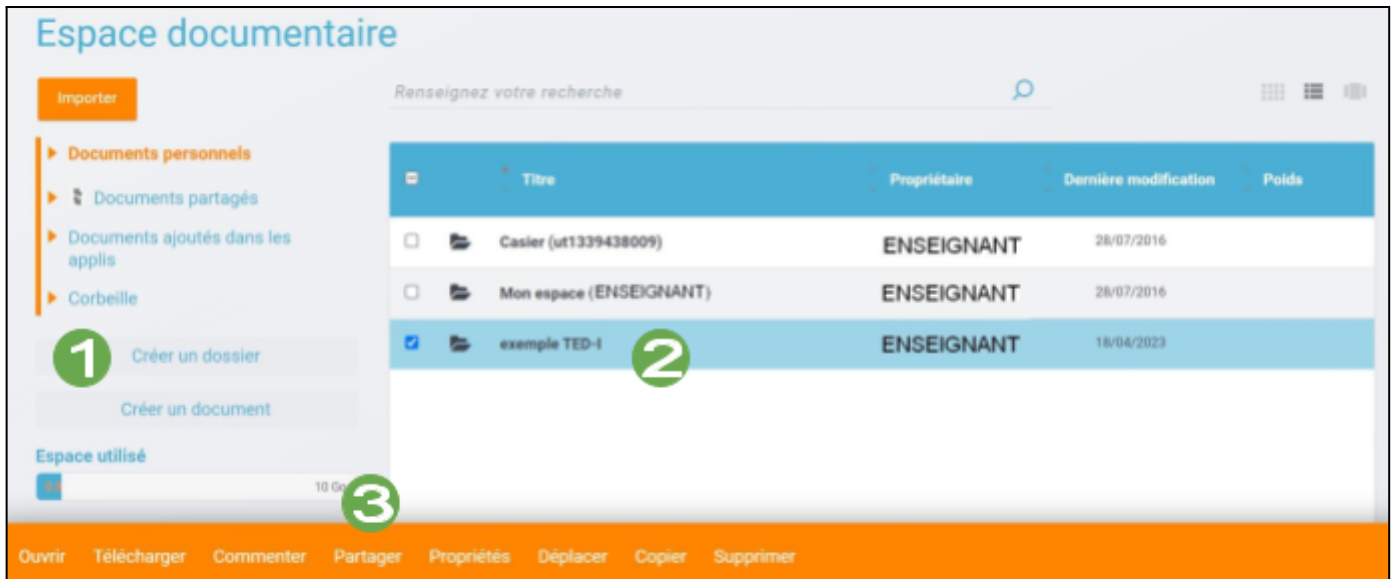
Espace documentaire

Importer

Renseignez votre recherche

Documents personnels

Documents partagés

Documents ajoutés dans les applis

Corbeille

1

Créer un dossier

Créer un document

Espace utilisé

10 Go

| | | Titre | Propriétaire | Dernière modification | Poids |
|---|---|---|---|---|---|
| | | Casier (ut1339438009) | ENSEIGNANT | 28/07/2016 | |
| | | Mon espace (ENSEIGNANT) | ENSEIGNANT | 28/07/2016 | |
| | | exemple TED-I | ENSEIGNANT | 18/04/2023 | |

2

3

Ouvrir Télécharger Commenter Partager Propriétés Déplacer Copier Supprimer